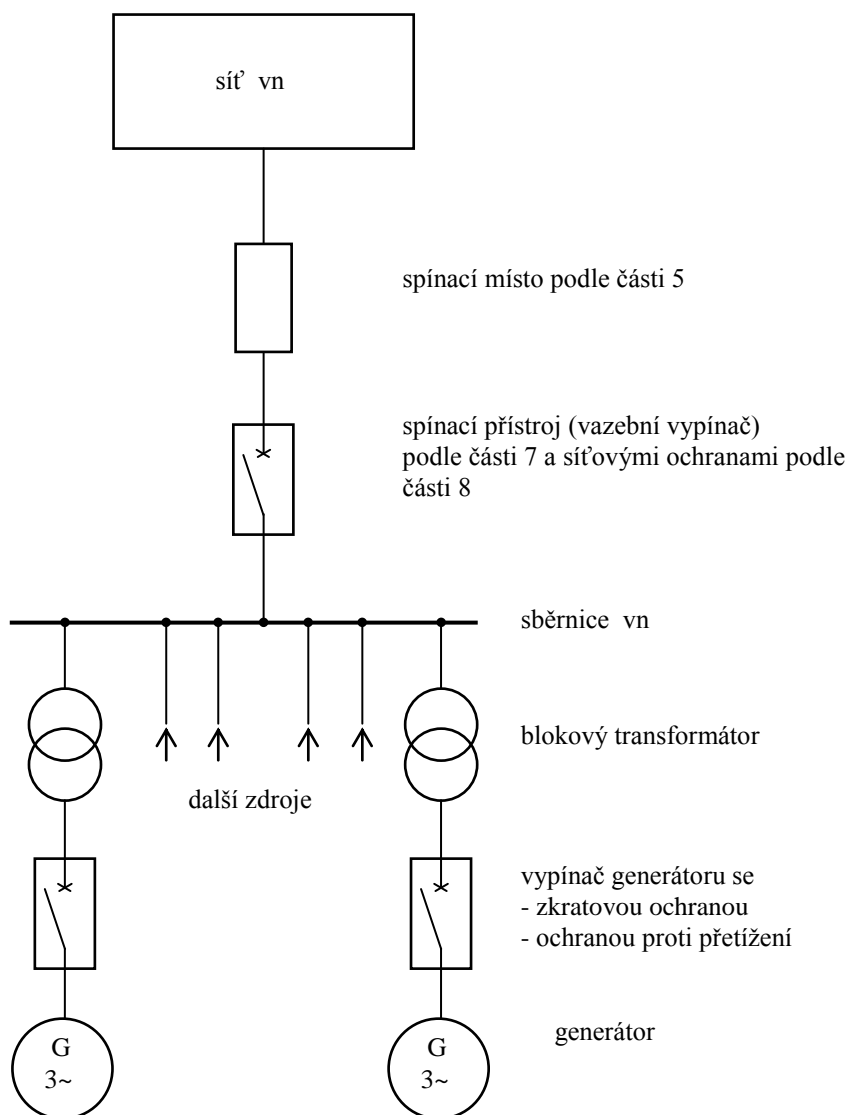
síť vn

spínací místo podle části 5

spínací přístroj (vazební vypínač) podle části 7 a síťovými ochranami podle části 8

sběrnice vn

blokový transformátor

další zdroje

vypínač generátoru se
- zkratovou ochranou
- ochranou proti přetížení

generátor

G
3~

G
3~